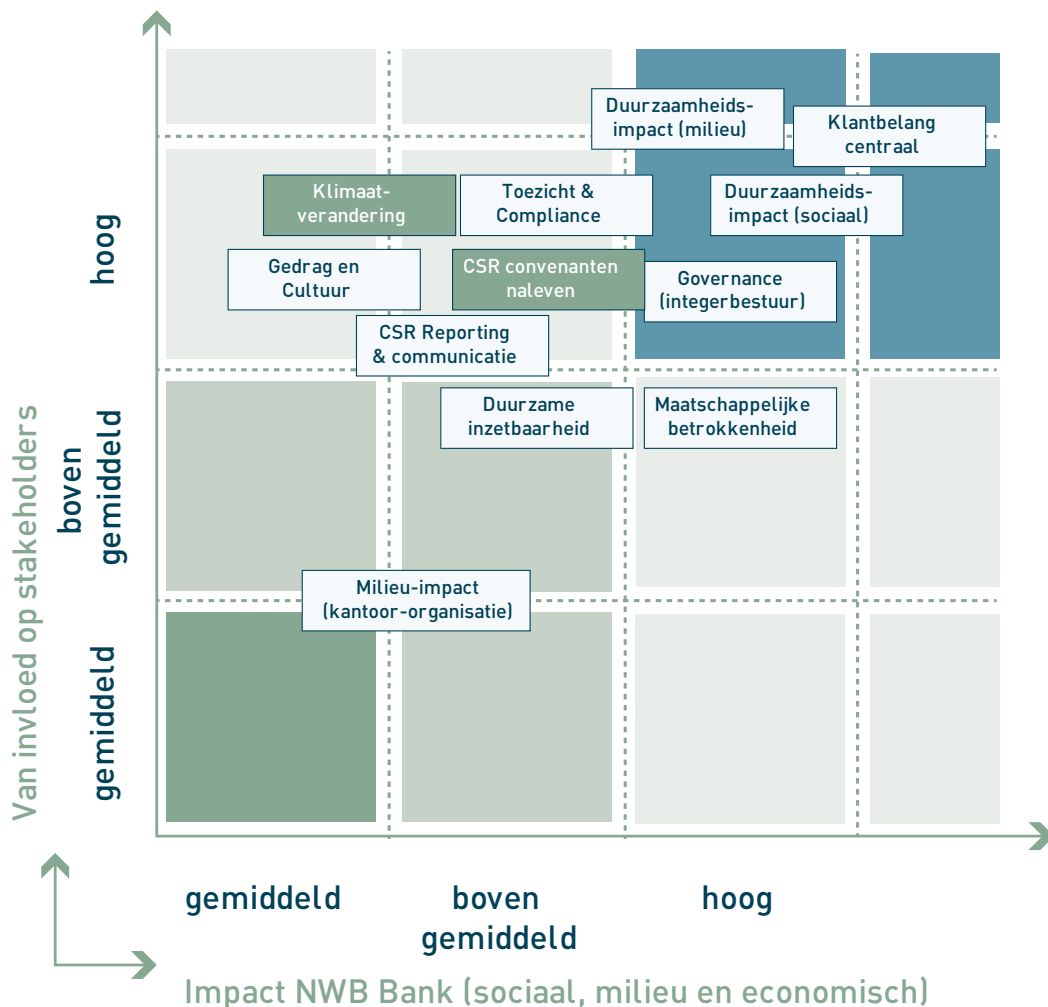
Duurzaamheids-impact (milieu)

Klantbelang centraal

Klimaat-verandering

Toezicht & Compliance

Duurzaamheids-impact (sociaal)

Gedrag en Cultuur

CSR convenanten naleven

Governance (integerbestuur)

CSR Reporting & communicatie

Duurzame inzetbaarheid

Maatschappelijke betrokkenheid

Milieu-impact (kantoor-organisatie)

Van invloed op stakeholders

hoog

boven gemiddeld

gemiddeld

gemiddeld

boven gemiddeld

hoog

Impact NWB Bank (sociaal, milieu en economisch)